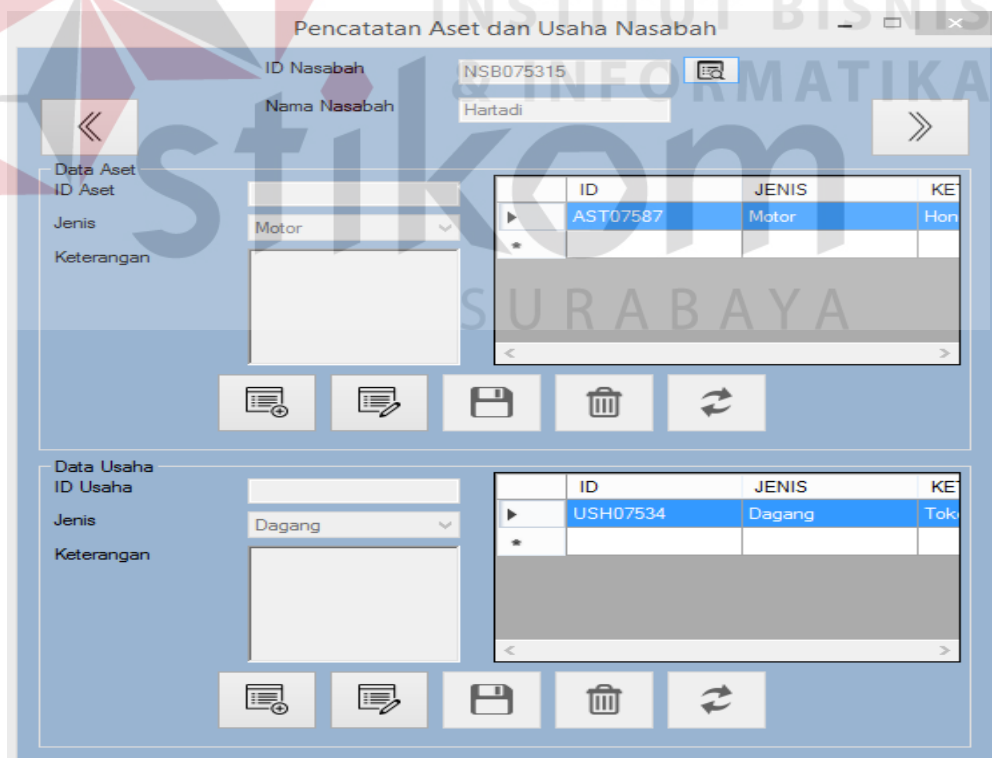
INSTITUT BISNIS & INFORMATIKA stikom SURABAYA

Pencatatan Aset dan Usaha Nasabah

ID Nasabah NSB075315
Nama Nasabah Hartadi

《 》

Data Aset
ID Aset
Jenis Motor
Keterangan

| | ID | JENIS | KE |
|---|---|---|---|
| ▶ | AST07587 | Motor | Hon |
| * | | | |

Data Usaha
ID Usaha
Jenis Dagang
Keterangan

| | ID | JENIS | KE |
|---|---|---|---|
| ▶ | USH07534 | Dagang | Tok |
| * | | | |